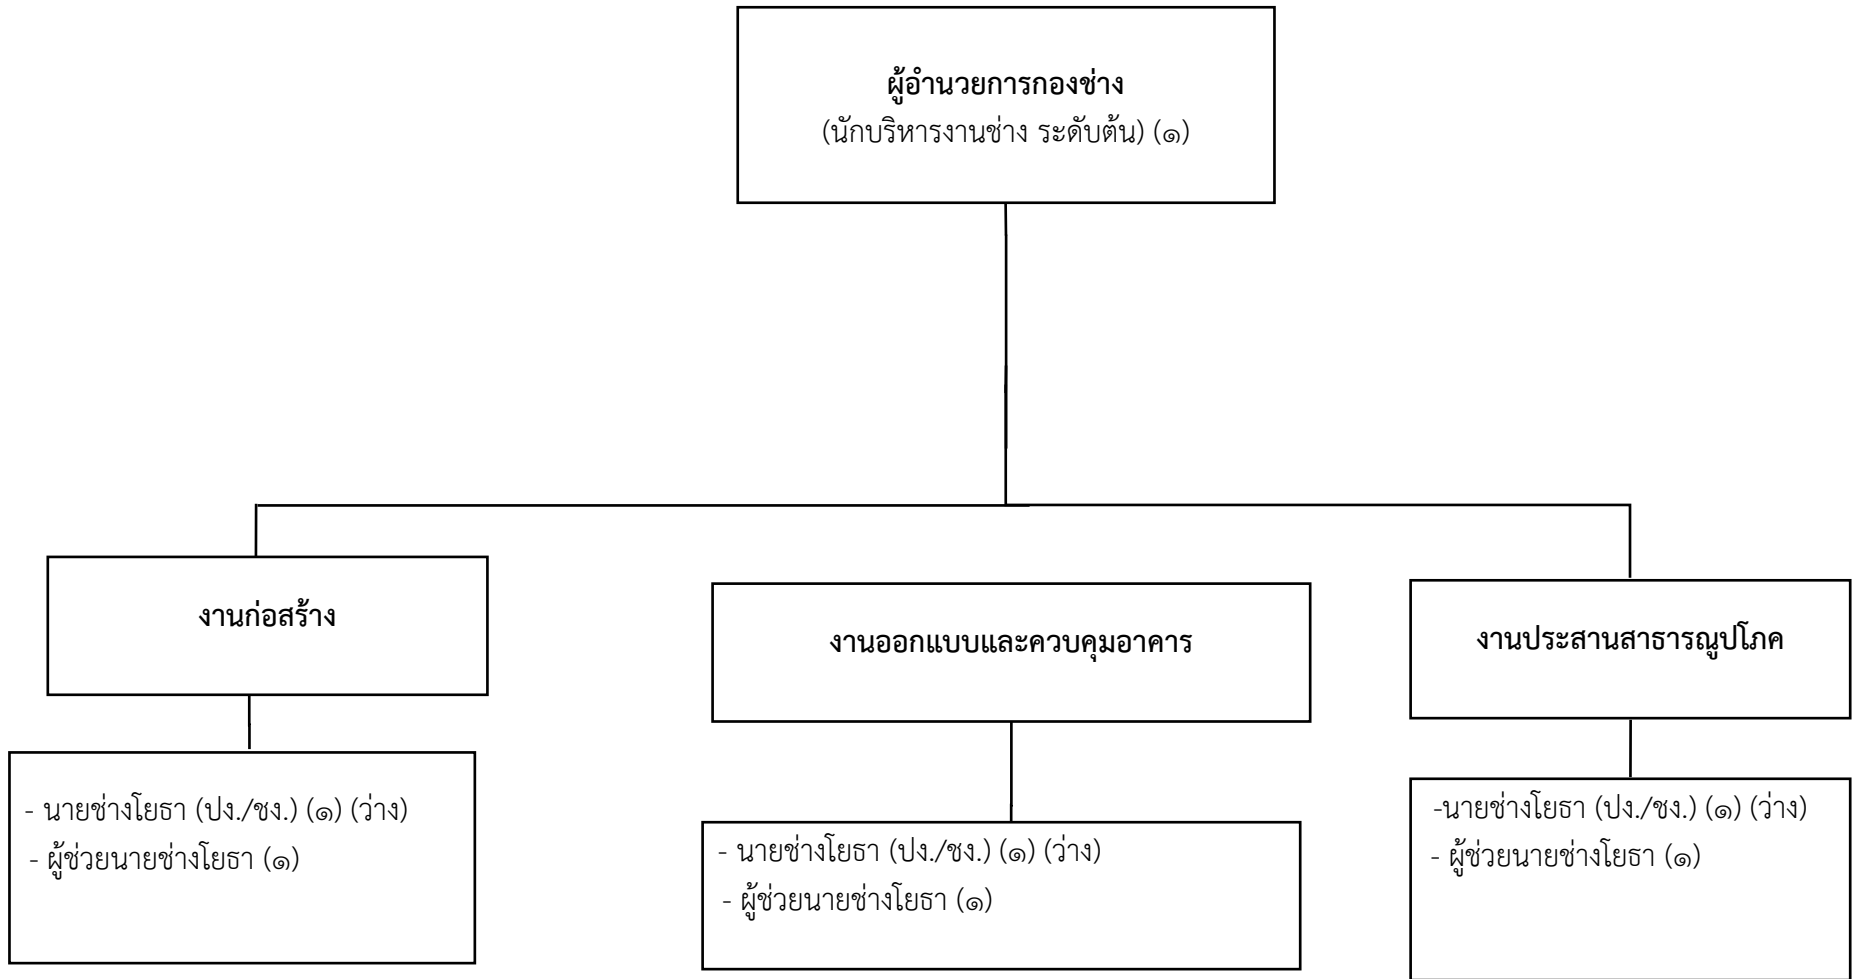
ผู้อำนวยการกองช่าง
(นักบริหารงานช่าง ระดับต้น) (๑)

งานก่อสร้าง

- นายช่างโยธา (ปง./ชง.) (๑) (ว่าง)
- ผู้ช่วยนายช่างโยธา (๑)

งานออกแบบและควบคุมอาคาร

- นายช่างโยธา (ปง./ชง.) (๑) (ว่าง)
- ผู้ช่วยนายช่างโยธา (๑)

งานประสานสาธารณูปโภค

-นายช่างโยธา (ปง./ชง.) (๑) (ว่าง)
- ผู้ช่วยนายช่างโยธา (๑)